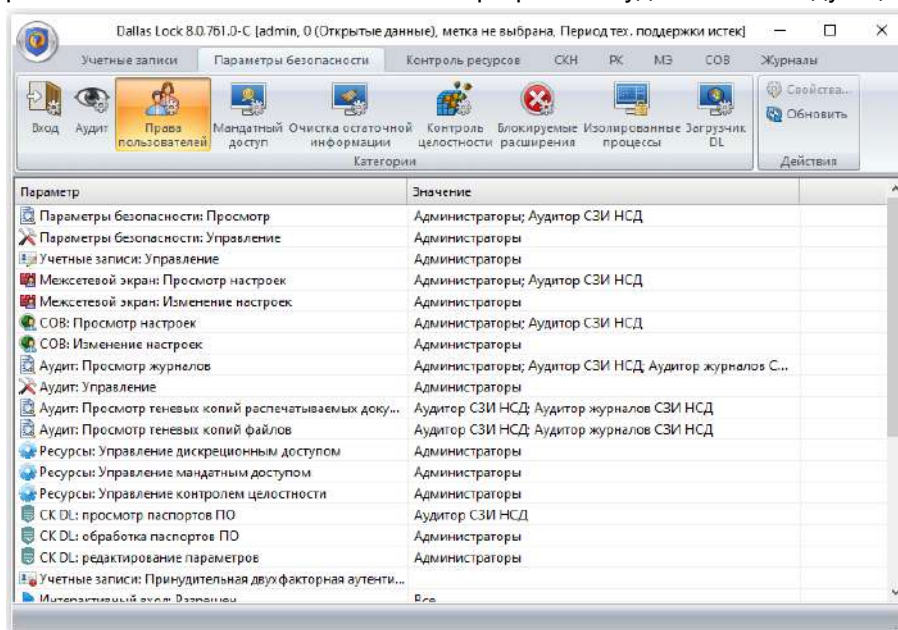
Dallas Lock 8.0.761.0-C [admin, 0 (Открытые данные), метка не выбрана, Период тех. поддержки истек]

Учетные записи | Параметры безопасности | Контроль ресурсов | СКН | РК | МЭ | СОВ | Журналы

Вход | Аудит | Права пользователей | Мандатный доступ | Очистка остаточной информации | Контроль целостности | Блокируемые расширения | Изолированные процессы | Загрузчик DL

Категории

Свойства...
Обновить
Действия

| Параметр | Значение |
|---|---|
| Параметры безопасности: Просмотр | Администраторы; Аудитор СЗИ НСД |
| Параметры безопасности: Управление | Администраторы |
| Учетные записи: Управление | Администраторы |
| Межсетевой экран: Просмотр настроек | Администраторы; Аудитор СЗИ НСД |
| Межсетевой экран: Изменение настроек | Администраторы |
| СОВ: Просмотр настроек | Администраторы; Аудитор СЗИ НСД |
| СОВ: Изменение настроек | Администраторы |
| Аудит: Просмотр журналов | Администраторы; Аудитор СЗИ НСД; Аудитор журналов С... |
| Аудит: Управление | Администраторы |
| Аудит: Просмотр теневых копий распечатываемых доку... | Аудитор СЗИ НСД; Аудитор журналов СЗИ НСД |
| Аудит: Просмотр теневых копий файлов | Аудитор СЗИ НСД; Аудитор журналов СЗИ НСД |
| Ресурсы: Управление дискреционным доступом | Администраторы |
| Ресурсы: Управление мандатным доступом | Администраторы |
| Ресурсы: Управление контролем целостности | Администраторы |
| СК DL: просмотр паспортов ПО | Аудитор СЗИ НСД |
| СК DL: обработка паспортов ПО | Администраторы |
| СК DL: редактирование параметров | Администраторы |
| Учетные записи: Принудительная двухфакторная аутенти... | |
| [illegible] | Все |